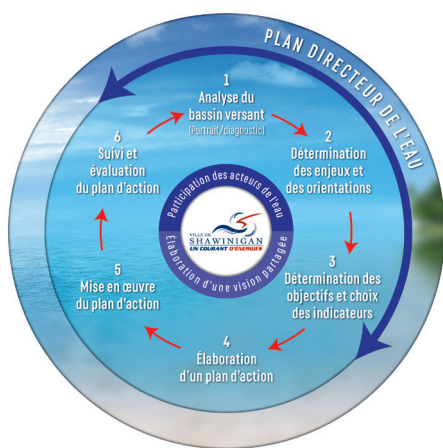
PLAN DIRECTEUR DE L'EAU

1
Analyse du bassin versant
(Portrait/diagnostic)

2
Détermination des enjeux et des orientations

3
Détermination des objectifs et choix des indicateurs

4
Élaboration d'un plan d'action

5
Mise en œuvre du plan d'action

6
Suivi et évaluation du plan d'action

Participation des acteurs de l'eau
Élaboration d'une vision partagée

VILLE DE SHAWINIGAN
UN COURANT D'ÉNERGIES